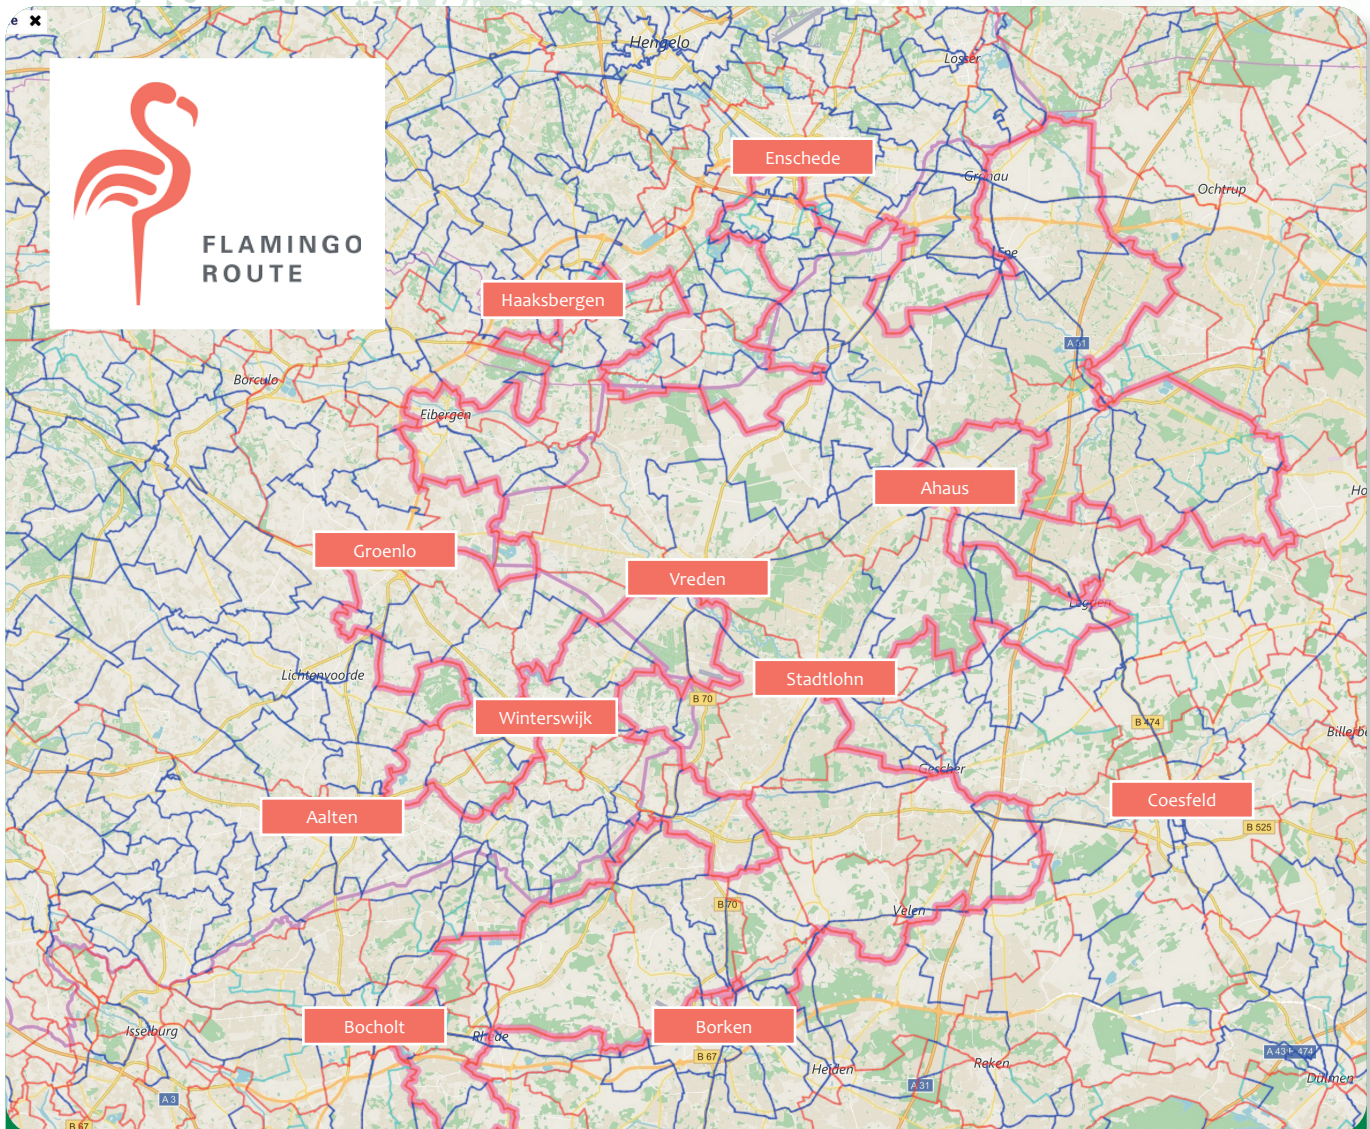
e ✖

FLAMINGO
ROUTE

Hengelo
Losser
Enschede
Gronau
Ochtrup
Epe
Haaksbergen
A 31
Borculo
Eibergen
Ahaus
Ho
Groenlo
Vreden
Legden
Lichtenvoorde
Stadtlohn
B 70
Winterswijk
B 474
Billerbe
Gescher
Aalten
Coesfeld
B 525
B 70
Velen
Isselburg
Bocholt
Rhede
Borken
B 67
Heiden
Reken
A 43
474
Dülmen
A 3
A 31
B 67